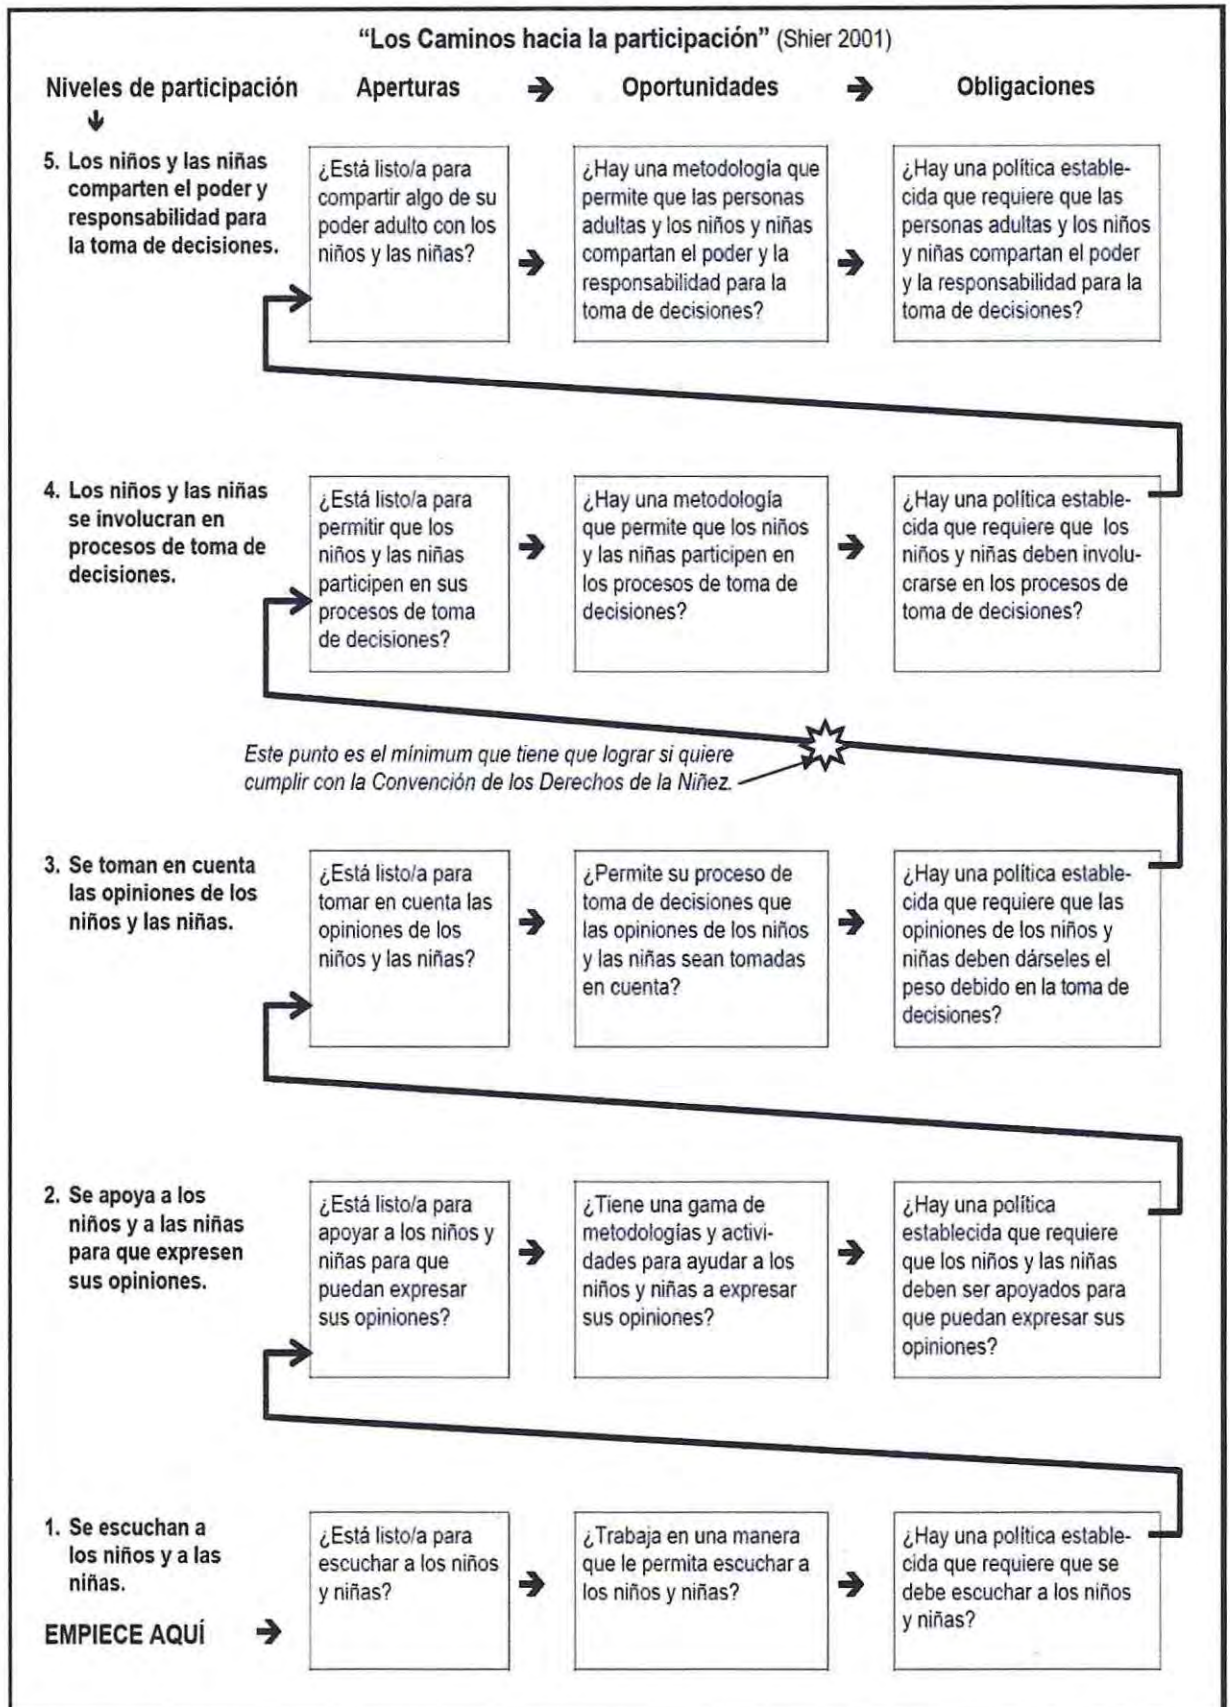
"Los Caminos hacia la participación" (Shier 2001)

Niveles de participación

Aperturas → Oportunidades → Obligaciones

5. Los niños y las niñas comparten el poder y responsabilidad para la toma de decisiones.

¿Está listo/a para compartir algo de su poder adulto con los niños y las niñas?

¿Hay una metodología que permite que las personas adultas y los niños y niñas compartan el poder y la responsabilidad para la toma de decisiones?

¿Hay una política establecida que requiere que las personas adultas y los niños y niñas compartan el poder y la responsabilidad para la toma de decisiones?

4. Los niños y las niñas se involucran en procesos de toma de decisiones.

¿Está listo/a para permitir que los niños y las niñas participen en sus procesos de toma de decisiones?

¿Hay una metodología que permite que los niños y las niñas participen en los procesos de toma de decisiones?

¿Hay una política establecida que requiere que los niños y niñas deben involucrarse en los procesos de toma de decisiones?

Este punto es el mínimum que tiene que lograr si quiere cumplir con la Convención de los Derechos de la Niñez.

3. Se toman en cuenta las opiniones de los niños y las niñas.

¿Está listo/a para tomar en cuenta las opiniones de los niños y las niñas?

¿Permite su proceso de toma de decisiones que las opiniones de los niños y las niñas sean tomadas en cuenta?

¿Hay una política establecida que requiere que las opiniones de los niños y niñas deben dárseles el peso debido en la toma de decisiones?

2. Se apoya a los niños y a las niñas para que expresen sus opiniones.

¿Está listo/a para apoyar a los niños y niñas para que puedan expresar sus opiniones?

¿Tiene una gama de metodologías y actividades para ayudar a los niños y niñas a expresar sus opiniones?

¿Hay una política establecida que requiere que los niños y las niñas deben ser apoyados para que puedan expresar sus opiniones?

1. Se escuchan a los niños y a las niñas.

EMPIECE AQUÍ →

¿Está listo/a para escuchar a los niños y niñas?

¿Trabaja en una manera que le permita escuchar a los niños y niñas?

¿Hay una política establecida que requiere que se debe escuchar a los niños y niñas?